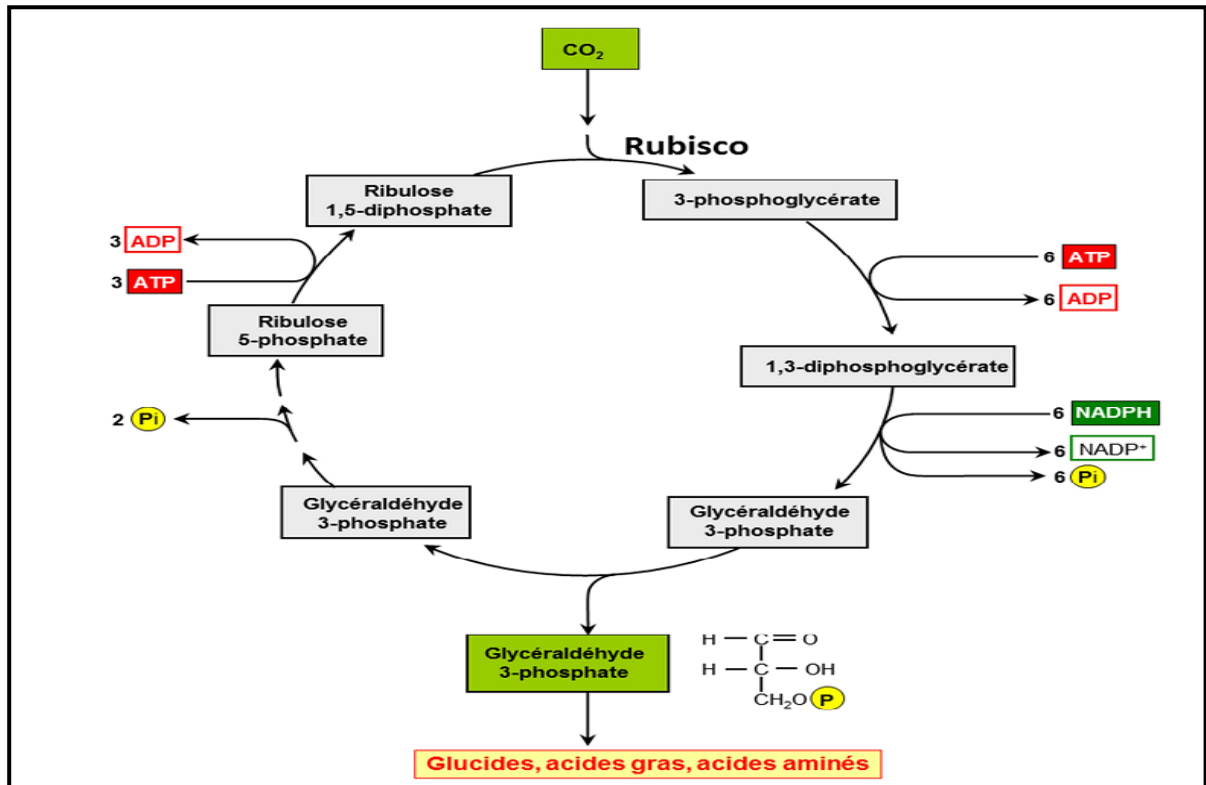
$CO_2$

Rubisco

Ribulose 1,5-diphosphate

3-phosphoglycérate

3 ADP

3 ATP

6 ATP

6 ADP

Ribulose 5-phosphate

1,3-diphosphoglycérate

6 NADPH

6 $NADP^+$

6 Pi

2 Pi

Glycéraldéhyde 3-phosphate

Glycéraldéhyde 3-phosphate

Glycéraldéhyde 3-phosphate

H — C = O
H — C — OH
$CH_2O$ P

Glucides, acides gras, acides aminés